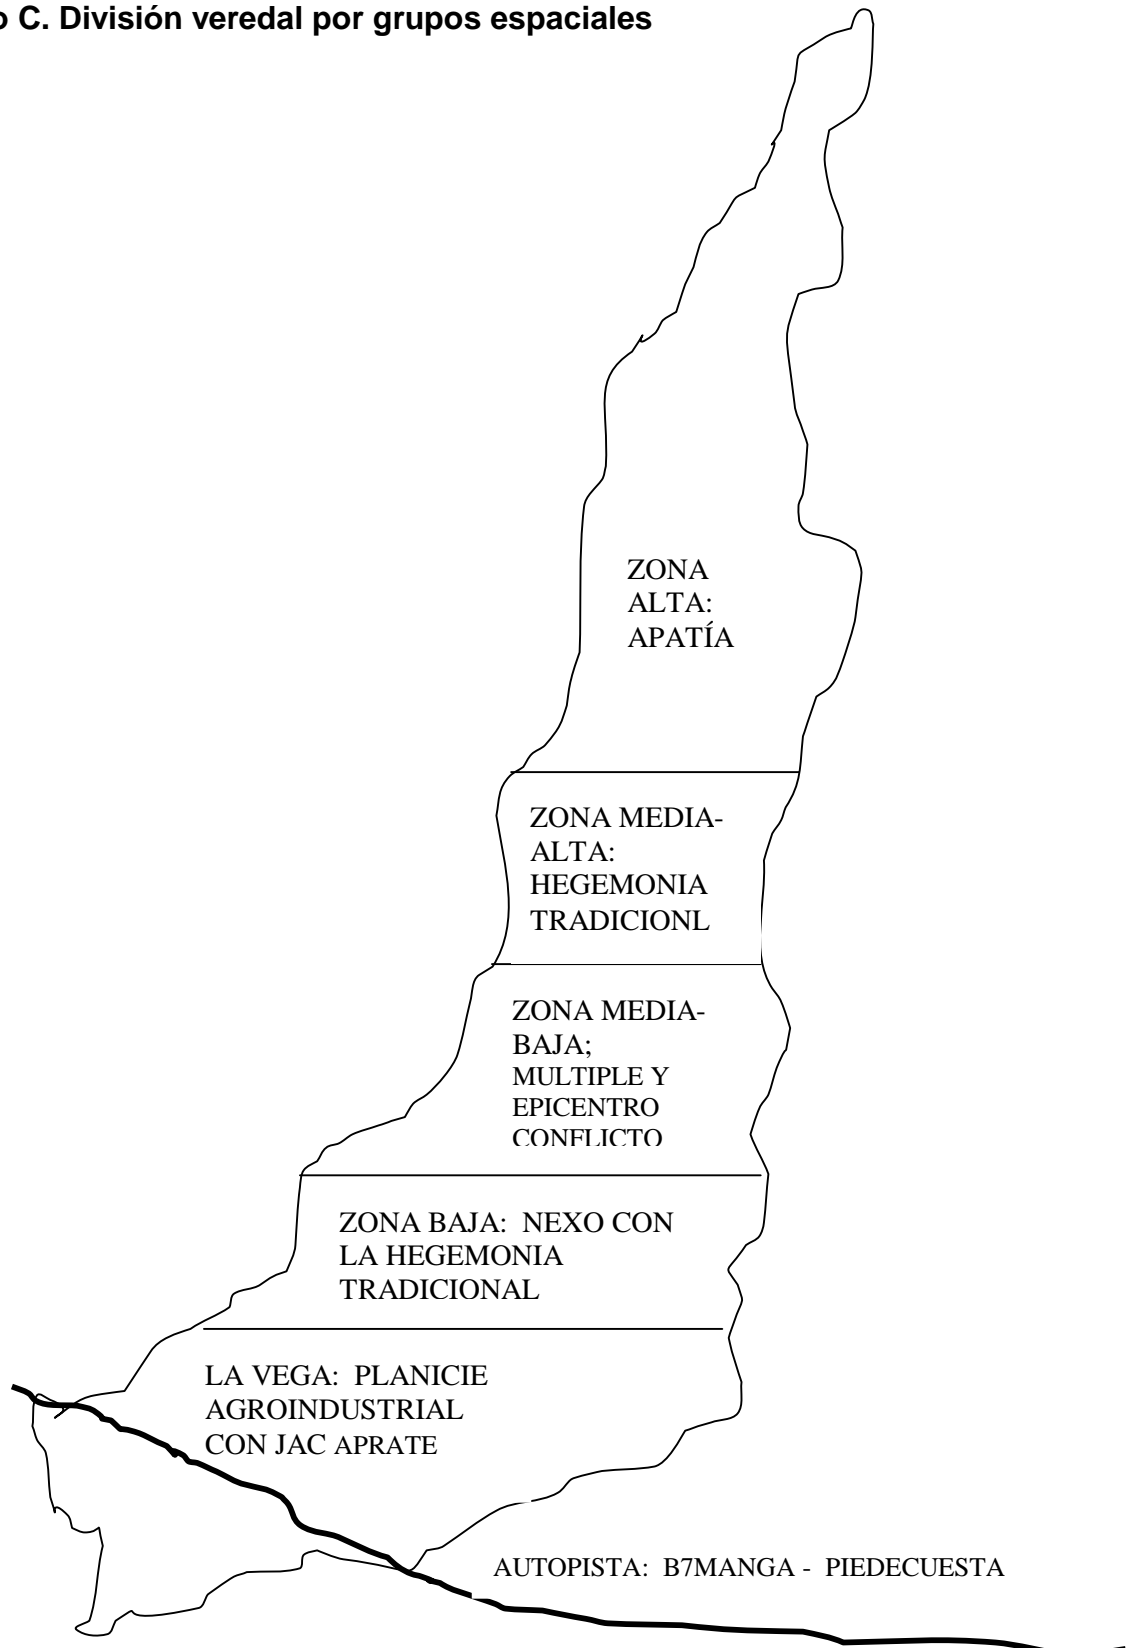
o C. División veredal por grupos espaciales

ZONA ALTA: APATÍA

ZONA MEDIA-ALTA: HEGEMONIA TRADICIONL

ZONA MEDIA-BAJA; MULTIPLE Y EPICENTRO CONFLICTO

ZONA BAJA: NEXO CON LA HEGEMONIA TRADICIONAL

LA VEGA: PLANICIE AGROINDUSTRIAL CON JAC APRATE

AUTOPISTA: B7MANGA - PIEDECUESTA